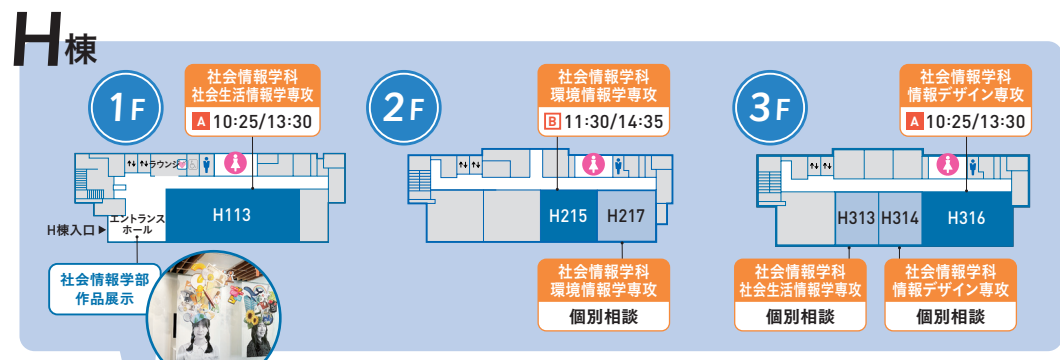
H棟

1F

社会情報学科
社会生活情報学専攻
A 10:25/13:30

ラウンジ

H113

H棟入口 ▶

エントランスホール

社会情報学部
作品展示

2F

社会情報学科
環境情報学専攻
B 11:30/14:35

H215

H217

社会情報学科
環境情報学専攻
個別相談

3F

社会情報学科
情報デザイン専攻
A 10:25/13:30

H313

H314

H316

社会情報学科
社会生活情報学専攻
個別相談

社会情報学科
情報デザイン専攻
個別相談